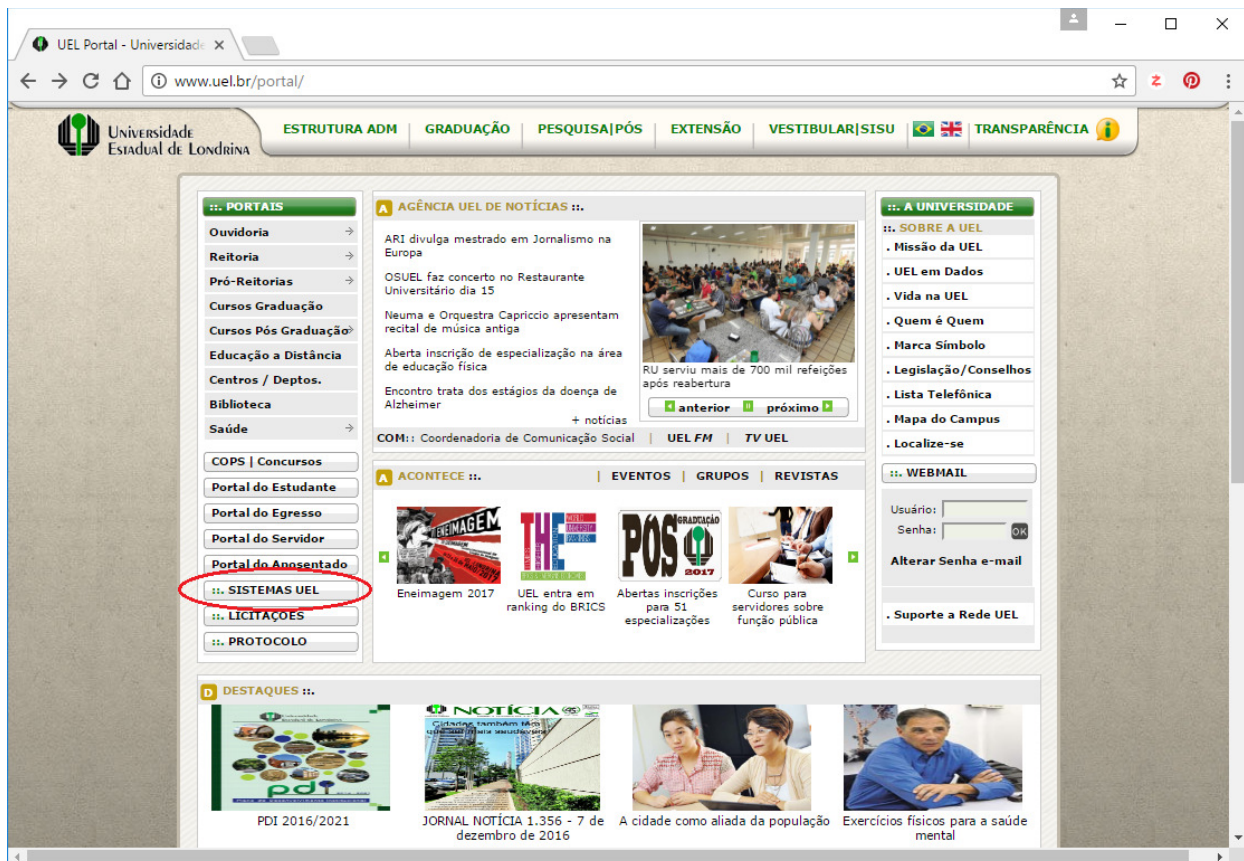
UEL Portal - Universidade ×

www.uel.br/portal/

Universidade Estadual de Londrina

ESTRUTURA ADM | GRADUAÇÃO | PESQUISA|PÓS | EXTENSÃO | VESTIBULAR|SISU | TRANSPARÊNCIA

::. PORTAIS
Ouvidoria
Reitoria
Pró-Reitorias
Cursos Graduação
Cursos Pós Graduação
Educação a Distância
Centros / Deptos.
Biblioteca
Saúde

COPS | Concursos
Portal do Estudante
Portal do Egresso
Portal do Servidor
Portal do Aposentado
::. SISTEMAS UEL
::. LICITAÇÕES
::. PROTOCOLO

AGÊNCIA UEL DE NOTÍCIAS ::.

ARI divulga mestrado em Jornalismo na Europa

OSUEL faz concerto no Restaurante Universitário dia 15

Neuma e Orquestra Capriccio apresentam recital de música antiga

Aberta inscrição de especialização na área de educação física

Encontro trata dos estágios da doença de Alzheimer

+ notícias

RU serviu mais de 700 mil refeições após reabertura

anterior próximo

COM:: Coordenadoria de Comunicação Social | UEL FM | TV UEL

ACONTECE ::. | EVENTOS | GRUPOS | REVISTAS

Eneimagem 2017
UEL entra em ranking do BRICS
Abertas inscrições para 51 especializações
Curso para servidores sobre função pública

::. A UNIVERSIDADE
::. SOBRE A UEL
. Missão da UEL
. UEL em Dados
. Vida na UEL
. Quem é Quem
. Marca Símbolo
. Legislação/Conselhos
. Lista Telefônica
. Mapa do Campus
. Localize-se

::. WEBMAIL
Usuário:
Senha:
OK
Alterar Senha e-mail

. Suporte a Rede UEL

DESTAQUES ::.

PDI 2016/2021
JORNAL NOTÍCIA 1.356 - 7 de dezembro de 2016
A cidade como aliada da população
Exercícios físicos para a saúde mental